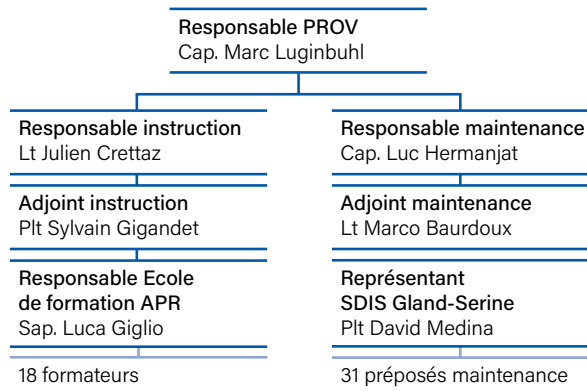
Responsable PROV
Cap. Marc Luginbuhl

Responsable instruction
Lt Julien Crettaz

Adjoint instruction
Plt Sylvain Gigandet

Responsable Ecole de formation APR
Sap. Luca Giglio

18 formateurs

Responsable maintenance
Cap. Luc Hermanjat

Adjoint maintenance
Lt Marco Baurdoux

Représentant SDIS Gland-Serine
Plt David Medina

31 préposés maintenance